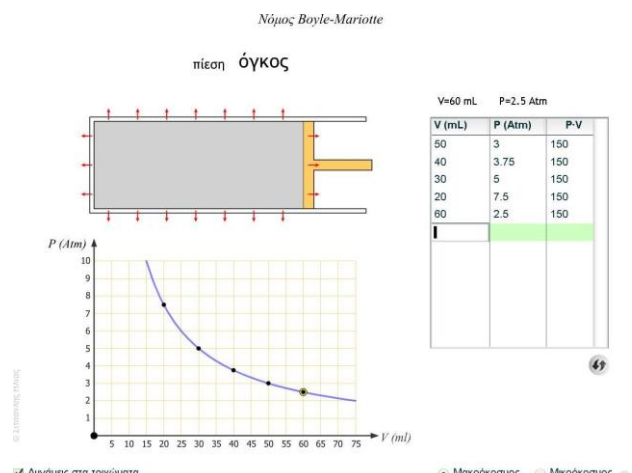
Νόμος Boyle-Mariotte

πίεση όγκος

V=60 mL P=2.5 Atm

| V (mL) | P (Atm) | P·V |
|---|---|---|
| 50 | 3 | 150 |
| 40 | 3.75 | 150 |
| 30 | 5 | 150 |
| 20 | 7.5 | 150 |
| 60 | 2.5 | 150 |
| | | |

P (Atm)
10
9
8
7
6
5
4
3
2
1
5 10 15 20 25 30 35 40 45 50 55 60 65 70 75
V (ml)

© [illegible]

Δυνάμεις στα τοιχώματα

Μακρόκοσμος Μικρόκοσμος